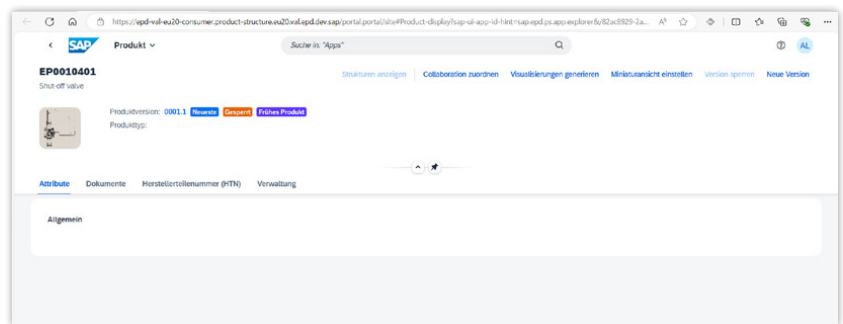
https://epd-val-eu20-consumer.product-structure.eu20.val.epd.dev.sap/portal.portal/site#Product-display?sap-ui-app-id-hint=sap-epd.ps.app-explorer&/82ac8929-2a...

SAP Produkt

Suche in: "Apps"

AL

EP0010401
Shut-off valve

Strukturen anzeigen | Collaboration zuordnen | Visualisierungen generieren | Miniaturansicht einstellen | Version sperren | Neue Version

Produktversion: 0001.1 Neueste Gesperrt Frühes Produkt
Produkttyp:

Attribute | Dokumente | Herstellerteilenummer (HTN) | Verwaltung

Allgemein